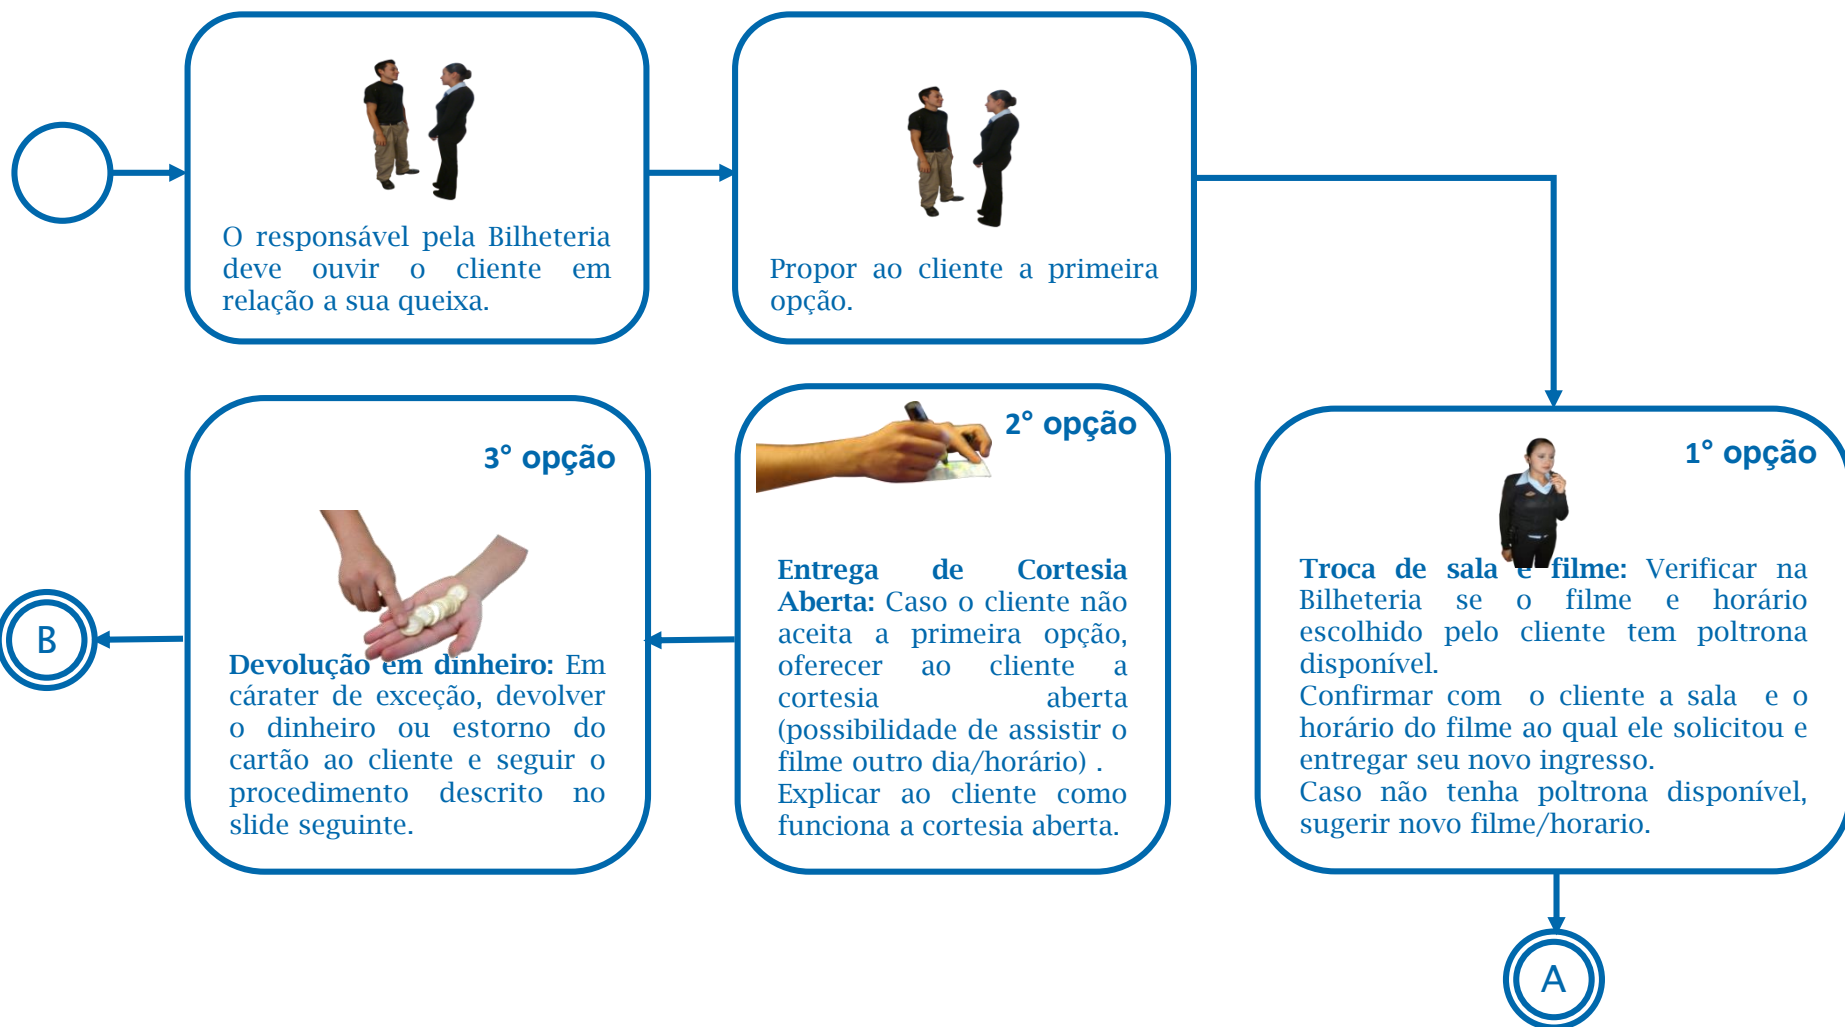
O responsável pela Bilheteria deve ouvir o cliente em relação a sua queixa.

Propor ao cliente a primeira opção.

1° opção

Troca de sala e filme: Verificar na Bilheteria se o filme e horário escolhido pelo cliente tem poltrona disponível.
Confirmar com o cliente a sala e o horário do filme ao qual ele solicitou e entregar seu novo ingresso.
Caso não tenha poltrona disponível, sugerir novo filme/horario.

A

2° opção

Entrega de Cortesia Aberta: Caso o cliente não aceita a primeira opção, oferecer ao cliente a cortesia aberta (possibilidade de assistir o filme outro dia/horário) .
Explicar ao cliente como funciona a cortesia aberta.

3° opção

Devolução em dinheiro: Em cáráter de exceção, devolver o dinheiro ou estorno do cartão ao cliente e seguir o procedimento descrito no slide seguinte.

B